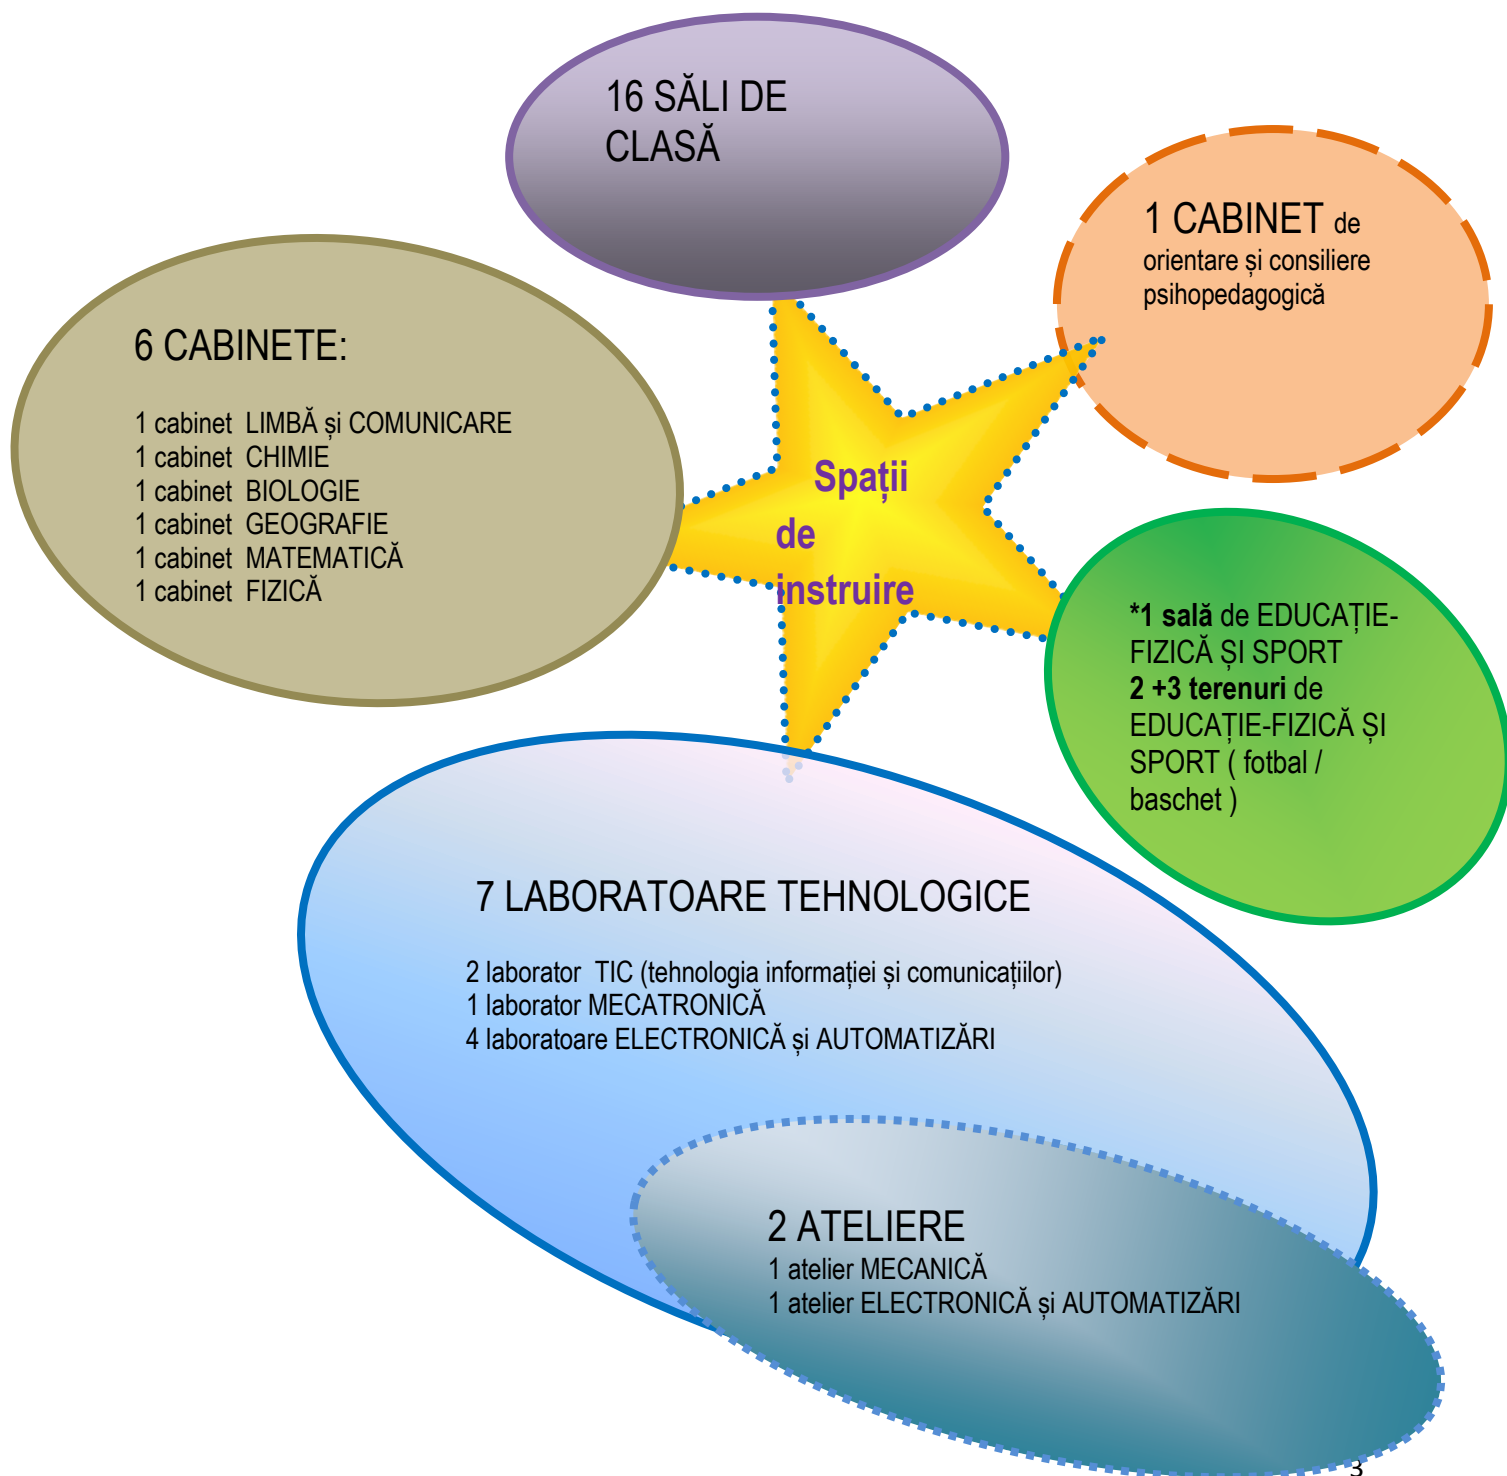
16 SĂLI DE CLASĂ

1 CABINET de orientare și consiliere psihopedagogică

6 CABINETE:

1 cabinet LIMBĂ și COMUNICARE
1 cabinet CHIMIE
1 cabinet BIOLOGIE
1 cabinet GEOGRAFIE
1 cabinet MATEMATICĂ
1 cabinet FIZICĂ

Spații de instruire

*1 sală de EDUCAȚIE-FIZICĂ ȘI SPORT
2 +3 terenuri de EDUCAȚIE-FIZICĂ ȘI SPORT ( fotbal / baschet )

7 LABORATOARE TEHNOLOGICE

2 laborator TIC (tehnologia informației și comunicațiilor)
1 laborator MECATRONICĂ
4 laboratoare ELECTRONICĂ și AUTOMATIZĂRI

2 ATELIERE
1 atelier MECANICĂ
1 atelier ELECTRONICĂ și AUTOMATIZĂRI

3